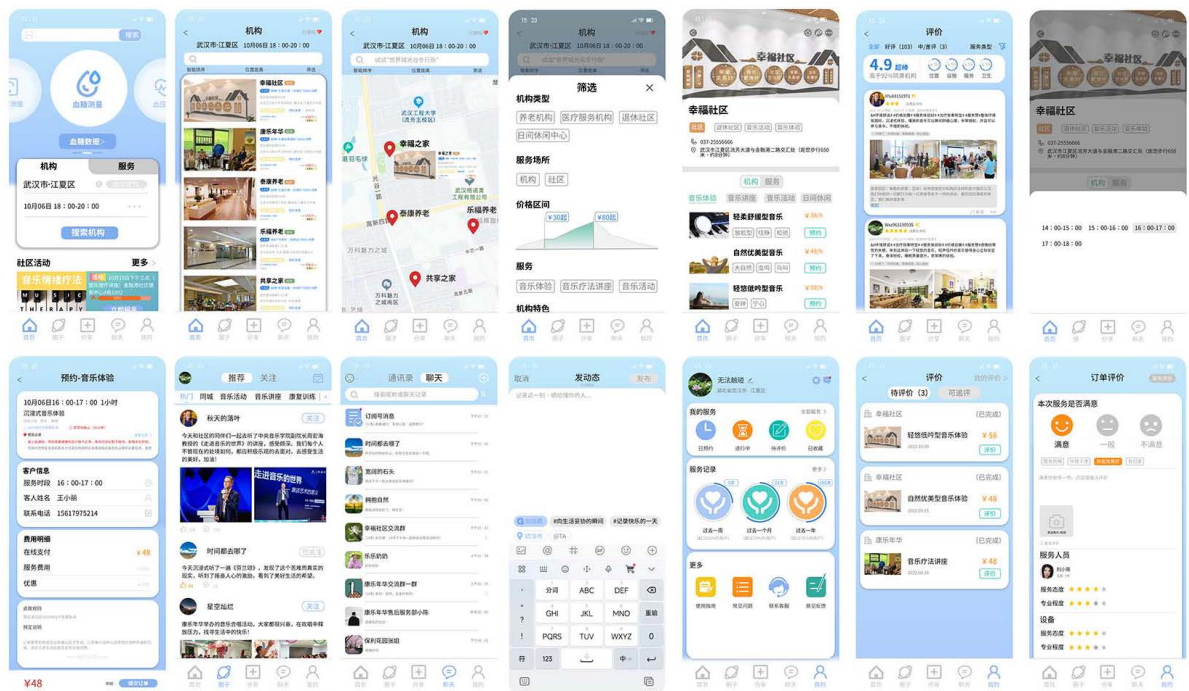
搜索

血糖测量

血糖数据 >

机构 服务

武汉市·江夏区

10月06日 18：00-20：00

搜索机构

社区活动 更多 >

音乐情绪疗法

MUSIC THERAPY

首页 圈子 分享 聊天 我的

机构

武汉市·江夏区 10月06日 18：00-20：00

幸福社区

康乐年华

幸福之家

乐福养老

共享之家

首页 圈子 分享 聊天 我的

机构

武汉市·江夏区

幸福之家

泰康养老

乐福养老

共享之家

首页 圈子 分享 聊天 我的

15:23

机构

筛选

机构类型

养老机构 医疗服务机构 退休社区

日间休闲中心

服务场所

机构 社区

价格区间

¥30起 ¥80起

服务

音乐体验 音乐疗法讲座 音乐活动

机构特色

首页 圈子 分享 聊天 我的

幸福社区

幸福社区

机构 服务

音乐体验 音乐讲座 音乐活动 日间休闲

轻柔舒缓型音乐 ¥38/h

自然优美型音乐 ¥48/h

轻悠低吟型音乐 ¥56/h

预约

首页 圈子 分享 聊天 我的

评价

4.9 超棒

首页 圈子 分享 聊天 我的

幸福社区

机构 服务

14：00-15：00 15：00-16：00 16：00-17：00

17：00-18：00

首页 圈子 分享 聊天 我的

预约·音乐体验

10月06日16：00-17：00 1小时

客户信息

服务时段 16：00-17：00

客人姓名 王小丽

联系电话 15617975214

费用明细

在线支付 ¥48

服务费用

优惠

¥48 提交订单

推荐 关注

热门 同城 音乐体验 音乐疗法 康复训练

秋天的落叶 关注

走进音乐的世界

时间都去哪了

星空灿烂 关注

首页 圈子 分享 聊天 我的

通讯录 聊天

订阅号消息

时间都去哪了

宽阔的石头

拥抱自然

幸福社区交流群

乐乐奶奶

康乐年华交流群一群

康乐年华售后服务部小陈

保利花园家姐

首页 圈子 分享 聊天 我的

取消 发动态 发布

分词 ABC DEF GHI JKL MNO PQRS TUV WXYZ 重输 符 123 中

无法触碰

我的服务

已预约 进行中 待评价 已完成

服务记录 更多 >

过去一周 过去一个月 过去一年

更多

使用指南 常见问题 联系客服 意见反馈

首页 圈子 分享 聊天 我的

评价

待评价（3） 可追评

幸福社区 （已完成）

轻悠低吟型音乐体验 ¥56

幸福社区 （已完成）

自然优美型音乐体验 ¥48

康乐年华 （已完成）

音乐疗法讲座 ¥48

首页 圈子 分享 聊天 我的

订单评价

本次服务是否满意

满意 一般 不满意

服务人员

服务态度

专业程度

设备

服务态度

专业程度

首页 圈子 分享 聊天 我的